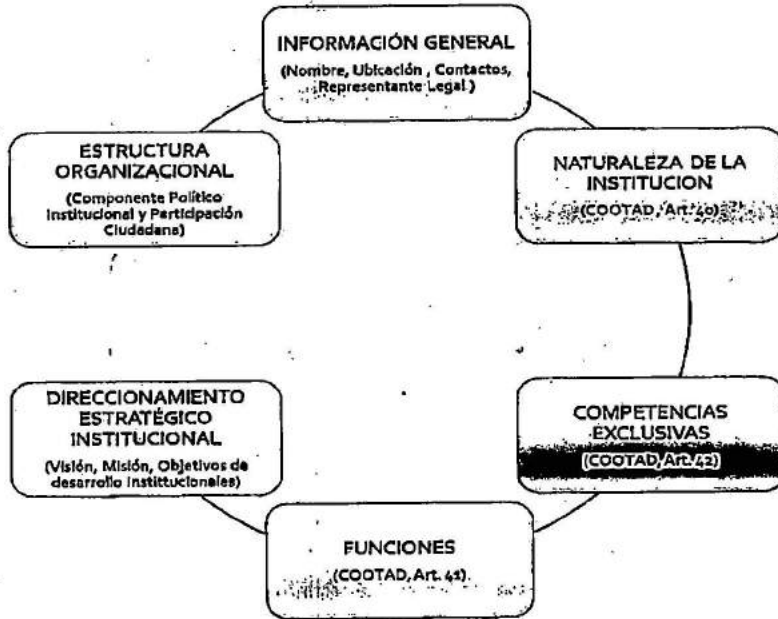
INFORMACIÓN GENERAL
(Nombre, Ubicación , Contactos, Representante Legal )

NATURALEZA DE LA INSTITUCION
(COOTAD, Art. 40)

COMPETENCIAS EXCLUSIVAS
(COOTAD, Art. 42)

FUNCIONES
(COOTAD, Art. 41)

DIRECCIONAMIENTO ESTRATÉGICO INSTITUCIONAL
(Visión, Misión, Objetivos de desarrollo Institucionales)

ESTRUCTURA ORGANIZACIONAL
(Componente Político Institucional y Participación Ciudadana)